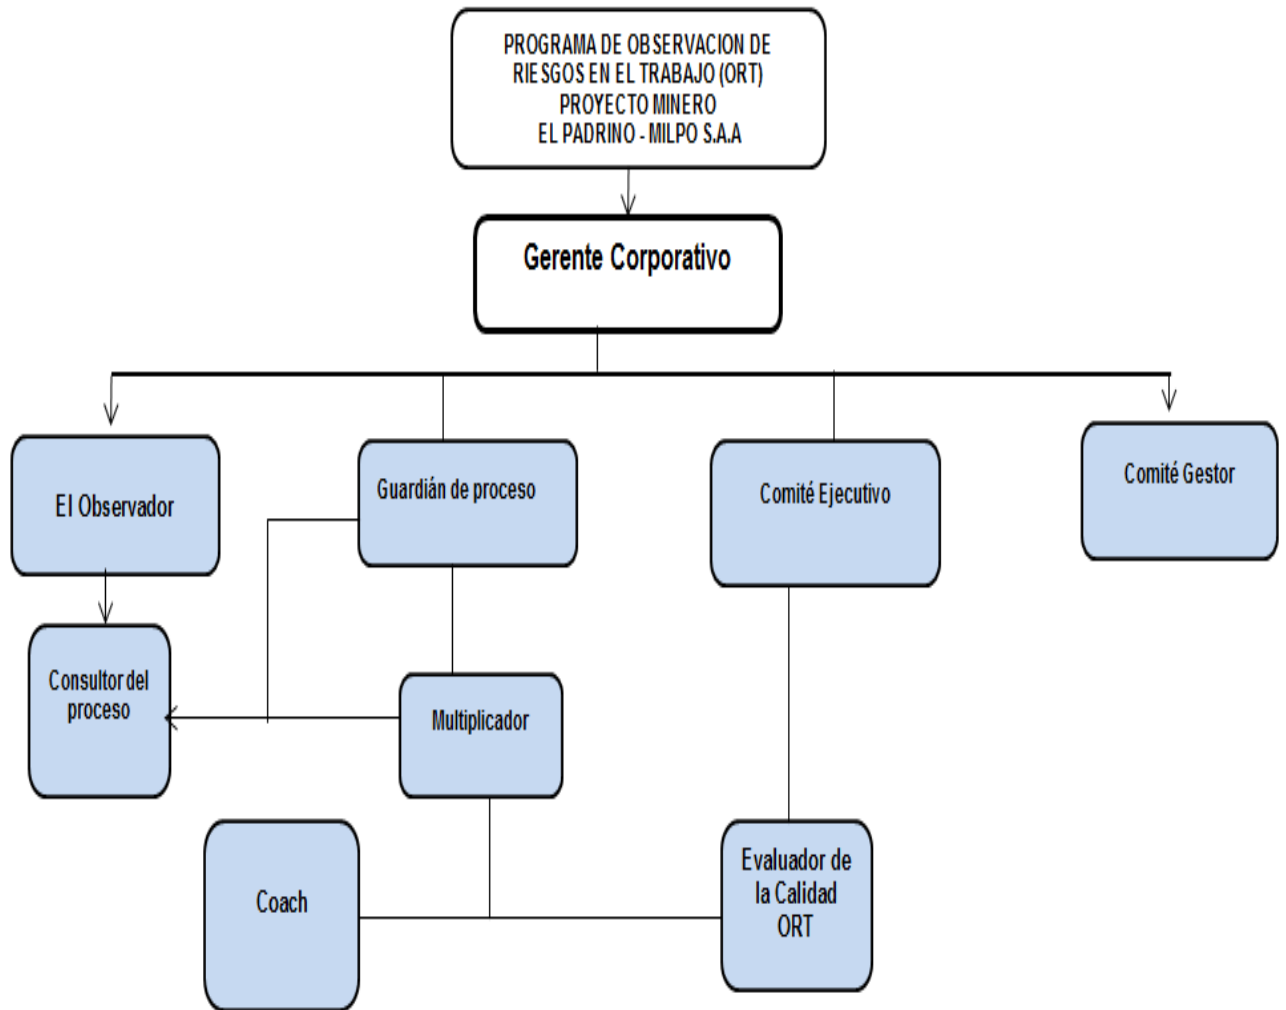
PROGRAMA DE OBSERVACION DE RIESGOS EN EL TRABAJO (ORT) PROYECTO MINERO EL PADRINO - MILPO S.A.A

Gerente Corporativo

El Observador

Guardián de proceso

Comité Ejecutivo

Comité Gestor

Consultor del proceso

Multiplicador

Coach

Evaluador de la Calidad ORT